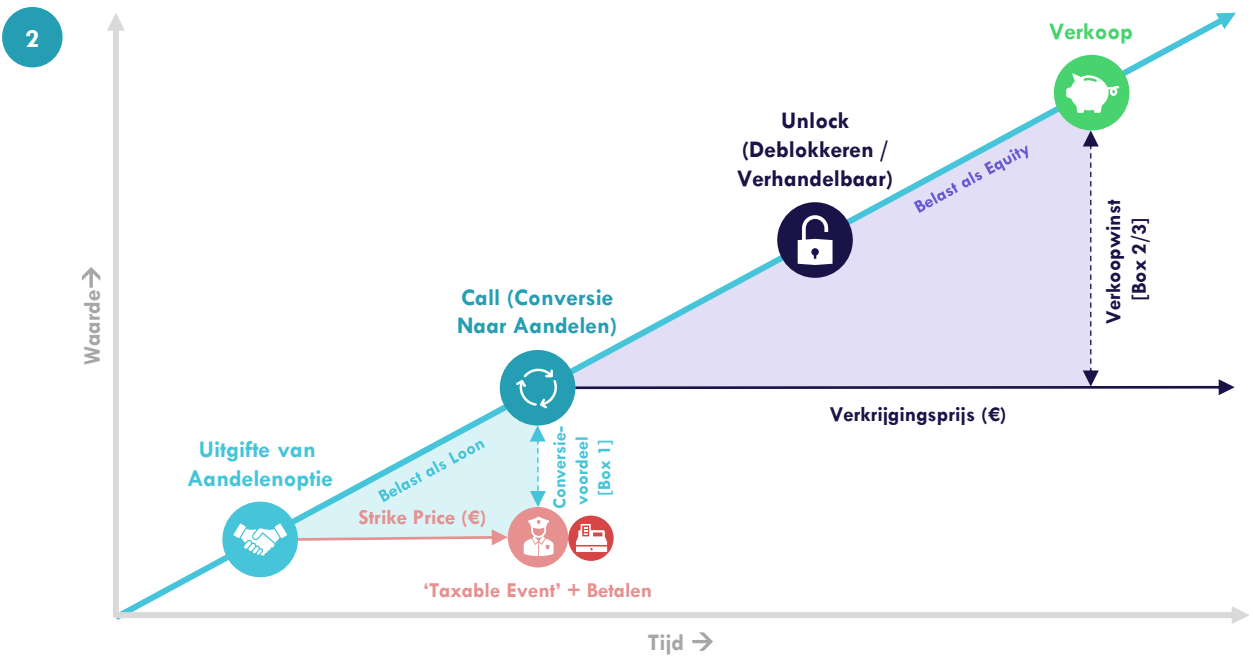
2

Verkoop

Unlock (Deblokkeren / Verhandelbaar)

Belast als Equity

Verkoopwinst [Box 2/3]

Waarde →

Call (Conversie Naar Aandelen)

Verkrijgingsprijs (€)

Uitgifte van Aandelenoptie

Belast als Loon

Conversievoordeel [Box 1]

Strike Price (€)

'Taxable Event' + Betalen

Tijd →